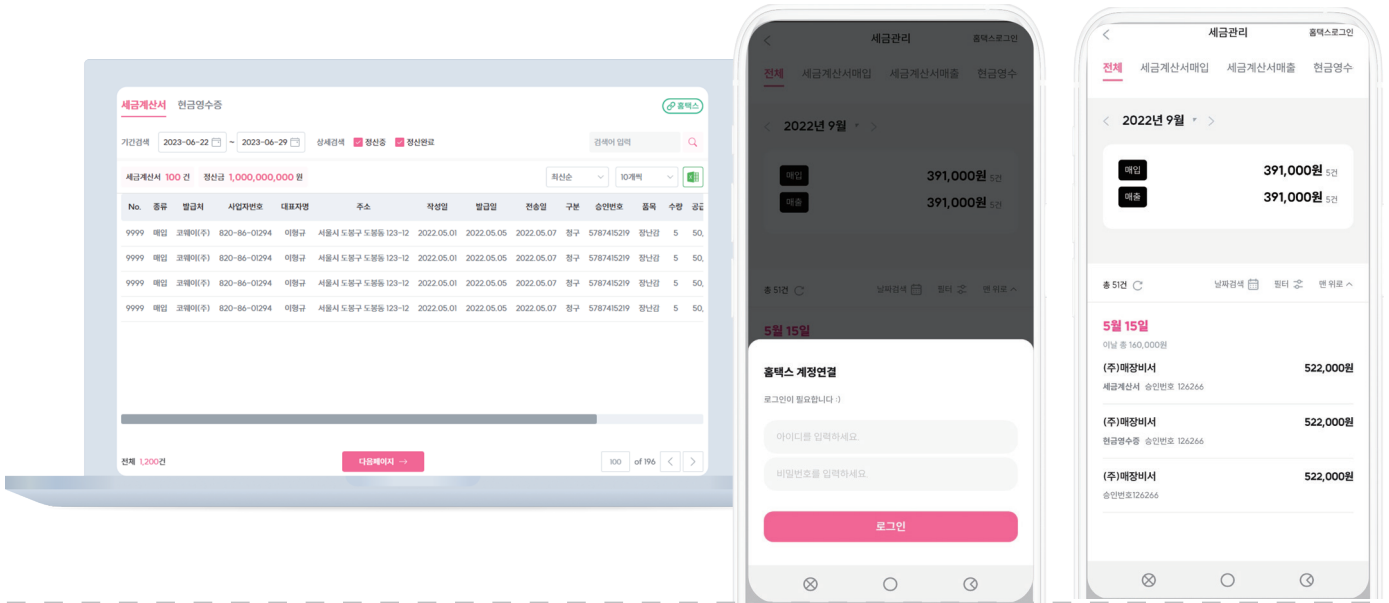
세금계산서 현금영수증

홈택스

기간검색 2023-06-22 ~ 2023-06-29 상세검색 정산중 정산완료

검색어 입력

세금계산서 100 건 정산금 1,000,000,000 원

최신순 10개씩

| No. | 종류 | 발급처 | 사업자번호 | 대표자명 | 주소 | 작성일 | 발급일 | 전송일 | 구분 | 승인번호 | 품목 | 수량 | 공급 |
|---|---|---|---|---|---|---|---|---|---|---|---|---|---|
| 9999 | 매입 | 코웨이(주) | 820-86-01294 | 이형규 | 서울시 도봉구 도봉동 123-12 | 2022.05.01 | 2022.05.05 | 2022.05.07 | 청구 | 5787415219 | 장난감 | 5 | 50, |
| 9999 | 매입 | 코웨이(주) | 820-86-01294 | 이형규 | 서울시 도봉구 도봉동 123-12 | 2022.05.01 | 2022.05.05 | 2022.05.07 | 청구 | 5787415219 | 장난감 | 5 | 50, |
| 9999 | 매입 | 코웨이(주) | 820-86-01294 | 이형규 | 서울시 도봉구 도봉동 123-12 | 2022.05.01 | 2022.05.05 | 2022.05.07 | 청구 | 5787415219 | 장난감 | 5 | 50, |
| 9999 | 매입 | 코웨이(주) | 820-86-01294 | 이형규 | 서울시 도봉구 도봉동 123-12 | 2022.05.01 | 2022.05.05 | 2022.05.07 | 청구 | 5787415219 | 장난감 | 5 | 50, |

전체 1,200건

다음페이지 →

100 of 196

세금관리 홈택스로그인

전체 세금계산서매입 세금계산서매출 현금영수

2022년 9월

매입 391,000원 5건

매출 391,000원 5건

총 51건 날짜검색 필터 맨 위로

5월 15일

홈택스 계정연결

로그인이 필요합니다 :)

아이디를 입력하세요.

비밀번호를 입력하세요.

로그인

세금관리 홈택스로그인

전체 세금계산서매입 세금계산서매출 현금영수

2022년 9월

매입 391,000원 5건

매출 391,000원 5건

총 51건 날짜검색 필터 맨 위로

5월 15일

이날 총 160,000원

(주)매장비서 522,000원
세금계산서 승인번호 126266

(주)매장비서 522,000원
현금영수증 승인번호 126266

(주)매장비서 522,000원
승인번호126266